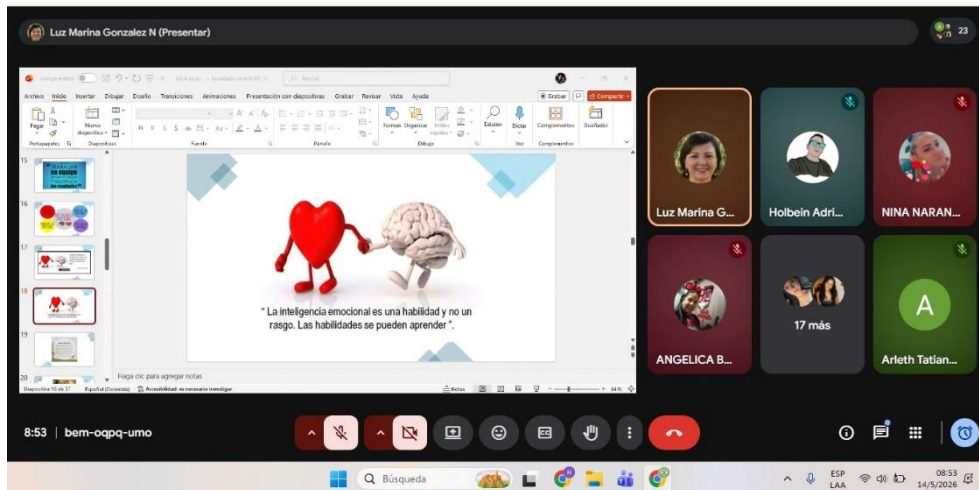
Luz Marina Gonzalez N (Presentar)

23

Archivo Inicio Insertar Dibujar Diseño Transiciones Animaciones Presentación con diapositivas Grabar Revisar Vista Ayuda

Grabar Compartir

Pegar Nueva diapositiva

Portapapeles Diapositivas Fuente Párrafo Dibujo Voz Complementos

Formas Organizar Estilos rápidos Edición Dictar Complementos Diseñador

15
16
17
18
19
20

" La inteligencia emocional es una habilidad y no un rasgo. Las habilidades se pueden aprender ".

Haga clic para agregar notas

Diapositiva 18 de 27 Español (Colombia) Accesibilidad: es necesario investigar Notas 84 %

Luz Marina G...

Holbein Adri...

NINA NARAN...

17 más

ANGELICA B...

A

Arleth Tatian...

8:53 | bem-oqpq-umo

Búsqueda

ESP LAA

08:53 14/5/2026